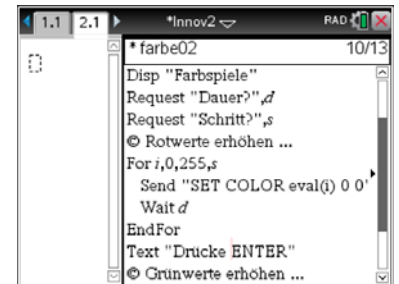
1.1 2.1 *Innov2 RAD

* farbe02 10/13

Disp "Farbspiele"
Request "Dauer?",d
Request "Schritt?",s
© Rotwerte erhöhen ...
For i,0,255,s
Send "SET COLOR eval(i) 0 0'
Wait d
EndFor
Text "Drücke ENTER"
© Grünwerte erhöhen ...